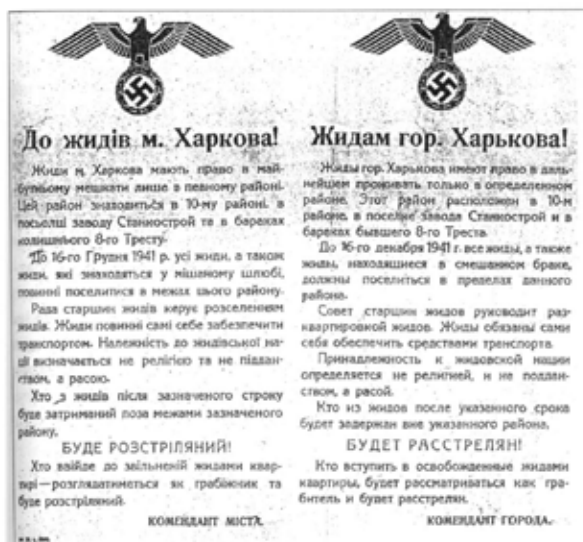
До жидів м. Харкова!

Жиди м. Харкова мають право в майбутньому мешкати лише в певному районі. Цей район знаходиться в 10-му районі, в посьолці заводу Станкострой та в бараках колишнього 8-го Тресту.

До 16-го Грудня 1941 р. усі жиди, а також жиди, які знаходяться у мішаному шлюбі, повинні поселитися в межах цього району.

Рада старших жидів керує розселенням жидів. Жиди повинні самі себе забезпечити транспортом. Належність до жидівської нації визначається не релігією та не підданством, а расою.

Хто з жидів після зазначеного строку буде затриманий поза межами зазначеного району,

БУДЕ РОЗСТРІЛЯНИЙ!

Хто вийде до звільненій жидами квартирі—розглядатиметься як грабіжник та буде розстріляний.

КОМЕНДАНТ МІСТА.

Жидам гор. Харькова!

Жиды гор. Харькова имеют право в дальнейшем проживать только в определенном районе. Этот район расположен в 10-м районе, в поселке завода Станкострой и в бараках бывшего 8-го Треста.

До 16-го декабря 1941 г. все жиды, а также жиды, находящиеся в смешанном браке, должны поселиться в пределах данного района.

Совет старших жидов руководит раcквартировкой жидов. Жиды обязаны сами себя обеспечить средствами транспорта.

Принадлежность к жидовской нации определяется не религией, и не подданством, а расой.

Кто из жидов после указанного срока будет задержан вне указанного района,

БУДЕТ РАССТРЕЛЯН!

Кто вступить в освобожденные жидами квартиры, будет рассматриваться как грабитель и будет расстрелян.

КОМЕНДАНТ ГОРОДА.